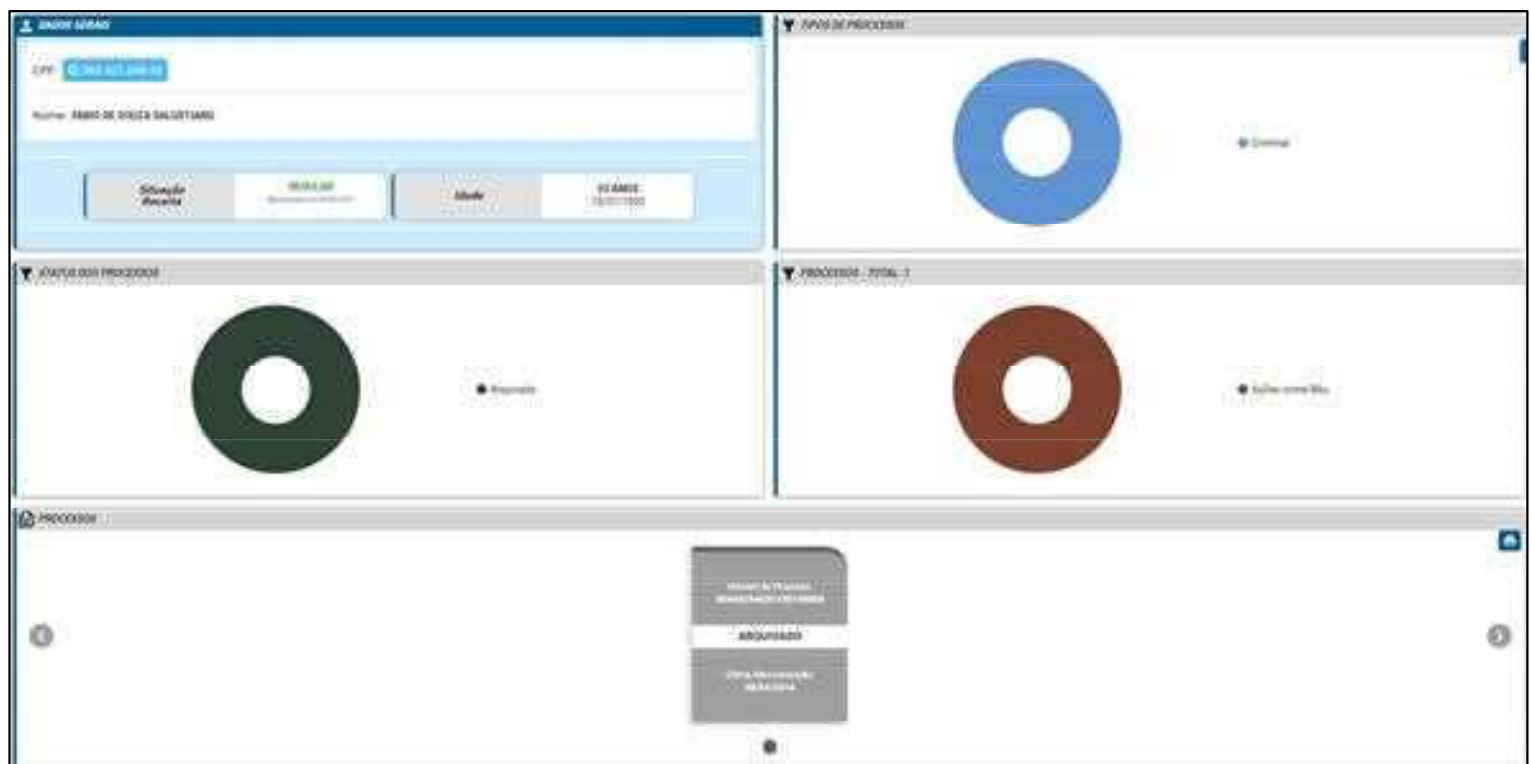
DADOS GERAIS

CPF: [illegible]

Nome: FABIO DE SOUZA SALGUEIARO

Situação Receita | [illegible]

Idade | 33 ANOS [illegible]

TIPOS DE PROCESSOS

Criminal

STATUS DOS PROCESSOS

Arquivado

PROCESSOS - TOTAL: 1

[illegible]

PROCESSOS

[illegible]

ARQUIVADO

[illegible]